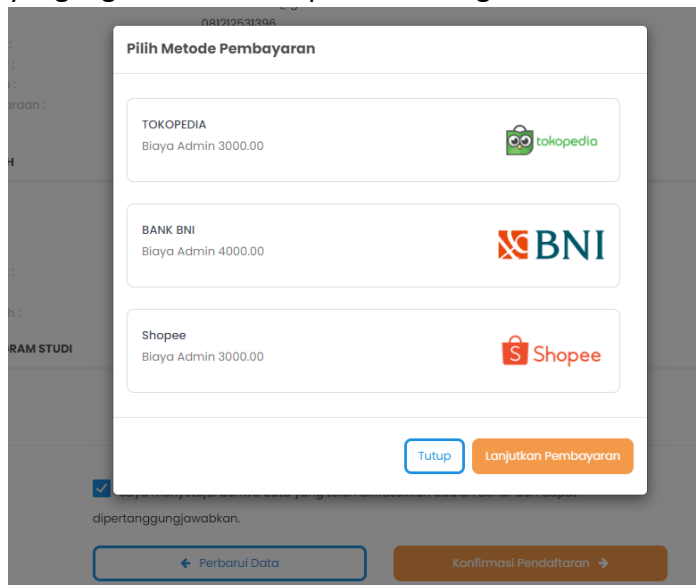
081212531396

Pilih Metode Pembayaran

TOKOPEDIA
Biaya Admin 3000.00

tokopedia

BANK BNI
Biaya Admin 4000.00

BNI

Shopee
Biaya Admin 3000.00

Shopee

Tutup

Lanjutkan Pembayaran

dipertanggungjawabkan.

Perbarui Data

Konfirmasi Pendaftaran